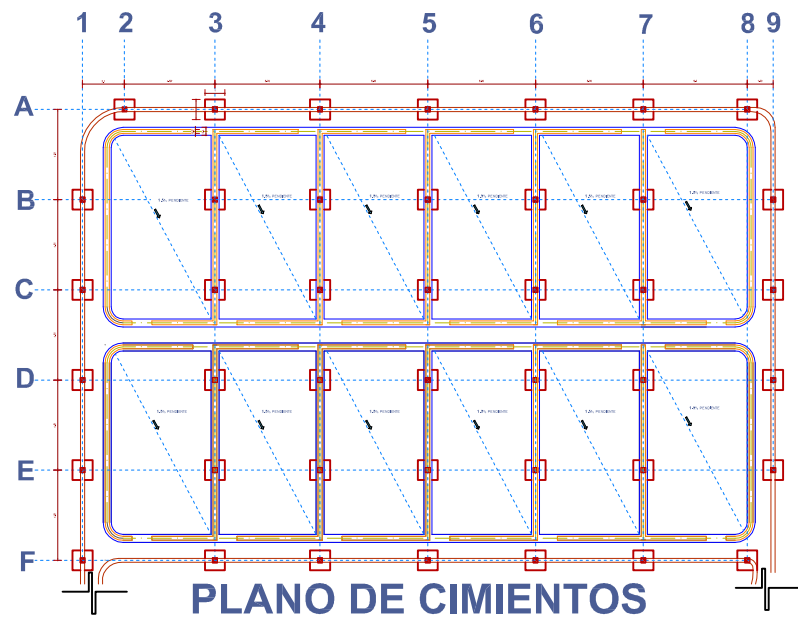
1 2 3 4 5 6 7 8 9

A
B
C
D
E
F

1.2% PENDIENTE
1.2% PENDIENTE
1.2% PENDIENTE
1.2% PENDIENTE
1.2% PENDIENTE
1.2% PENDIENTE
1.2% PENDIENTE
1.2% PENDIENTE
1.2% PENDIENTE
1.2% PENDIENTE
1.2% PENDIENTE
1.2% PENDIENTE

PLANO DE CIMIENTOS